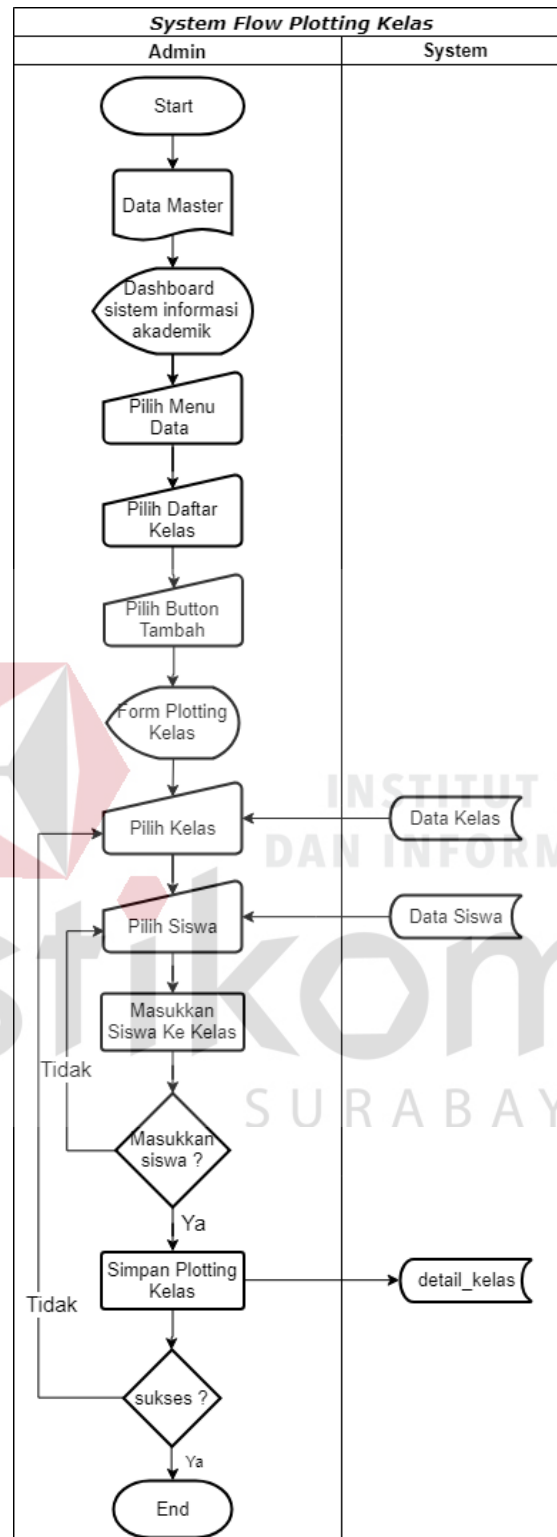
System Flow Plotting Kelas

Admin

System

Start

Data Master

Dashboard sistem informasi akademik

Pilih Menu Data

Pilih Daftar Kelas

Pilih Button Tambah

Form Plotting Kelas

Pilih Kelas

Data Kelas

Pilih Siswa

Data Siswa

Masukkan Siswa Ke Kelas

Tidak

Masukkan siswa ?

Ya

Simpan Plotting Kelas

detail_kelas

Tidak

sukses ?

Ya

End

INSTITUT
DAN INFORM
stikom
SURABAYA